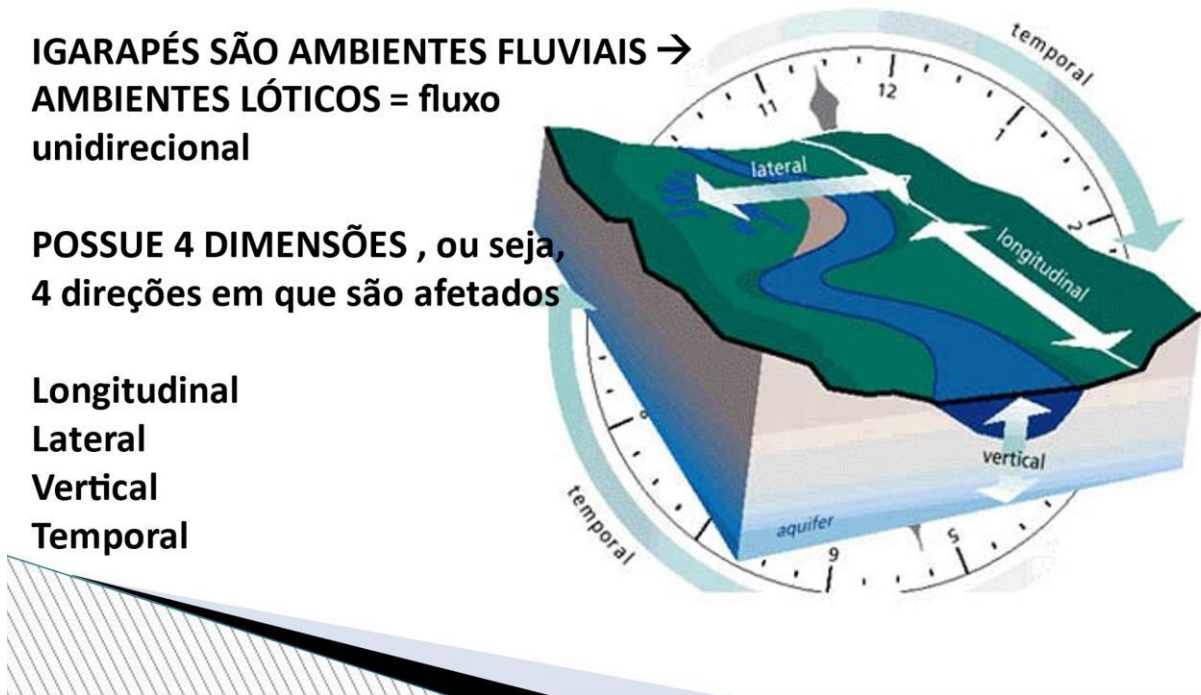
IGARAPÉS SÃO AMBIENTES FLUVIAIS → AMBIENTES LÓTICOS = fluxo unidirecional

POSSUE 4 DIMENSÕES , ou seja, 4 direções em que são afetados

Longitudinal
Lateral
Vertical
Temporal

temporal
12
11
1
2
lateral
longitudinal
vertical
aquifer
temporal
9
5